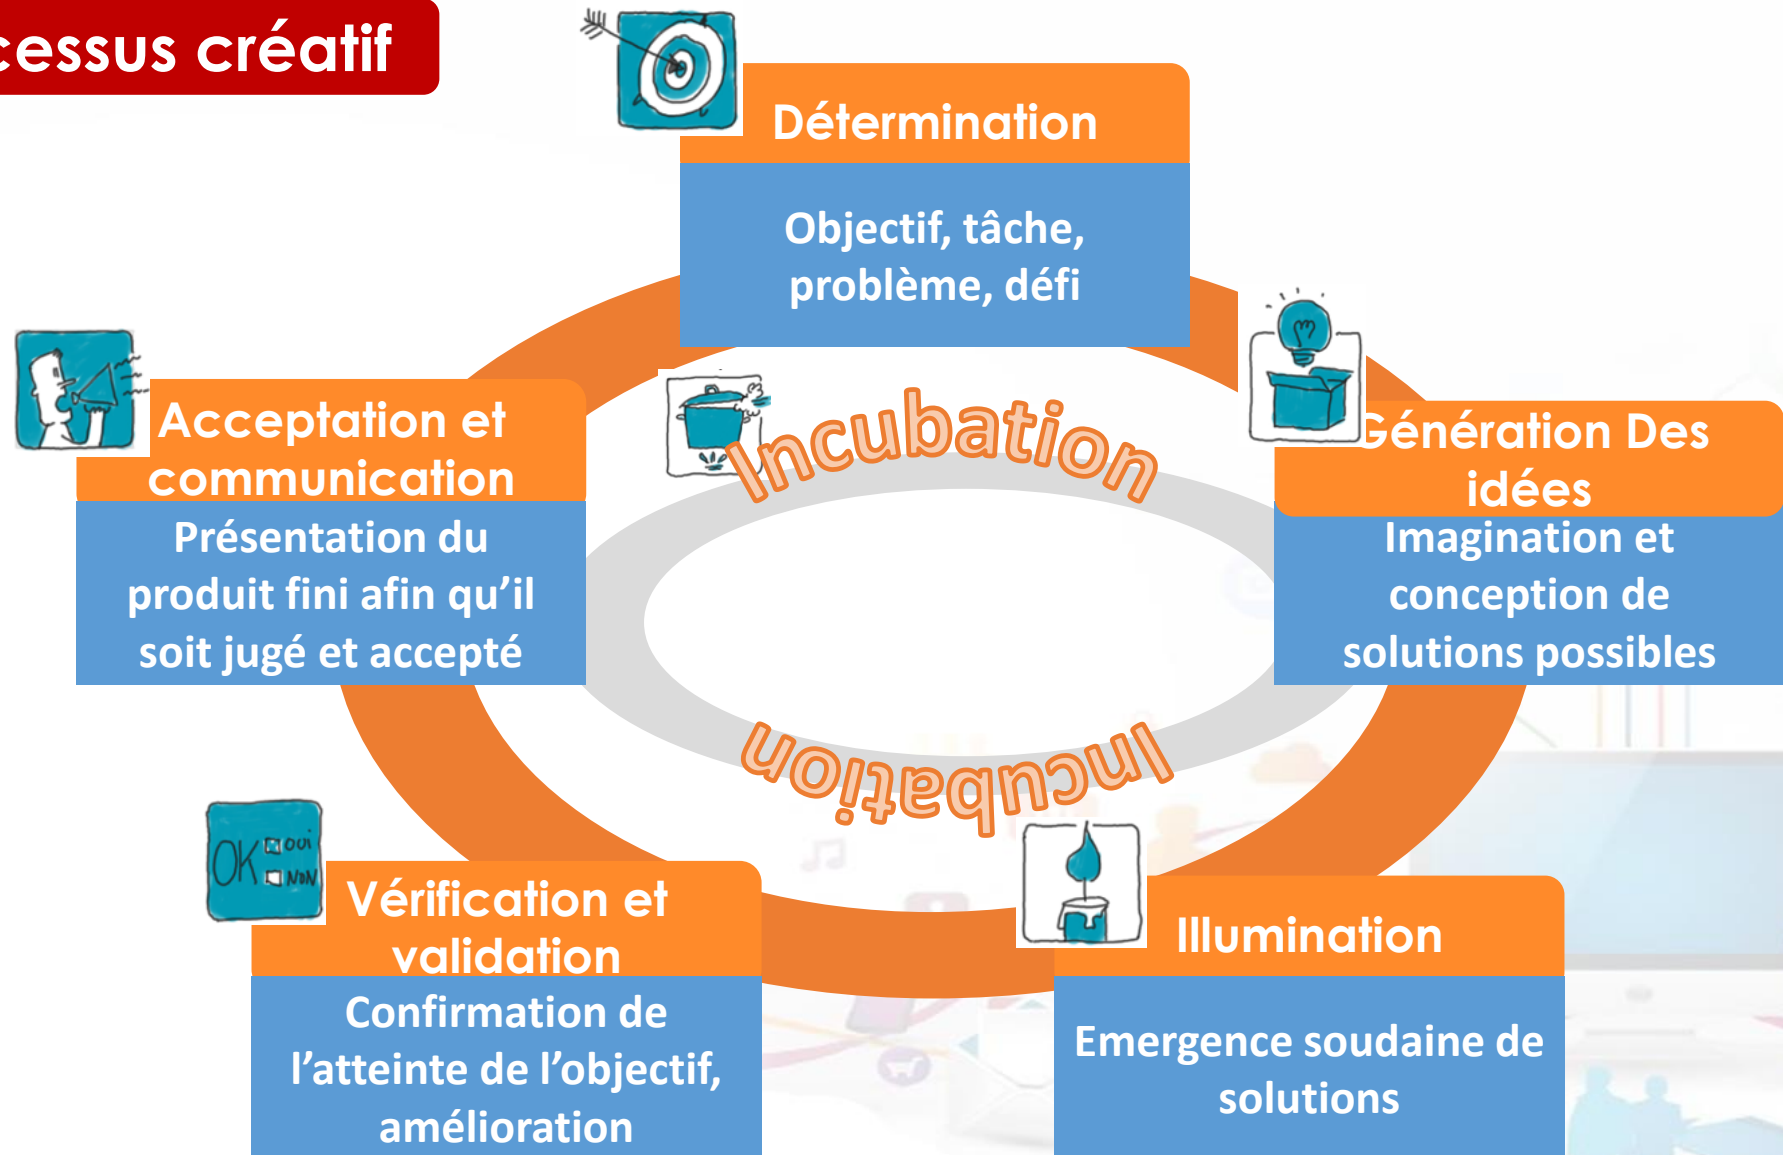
cessus créatif

Détermination

Objectif, tâche, problème, défi

Génération Des idées

Imagination et conception de solutions possibles

Incubation

Incubation

Illumination

Emergence soudaine de solutions

OK OUI NON

Vérification et validation

Confirmation de l'atteinte de l'objectif, amélioration

Acceptation et communication

Présentation du produit fini afin qu'il soit jugé et accepté